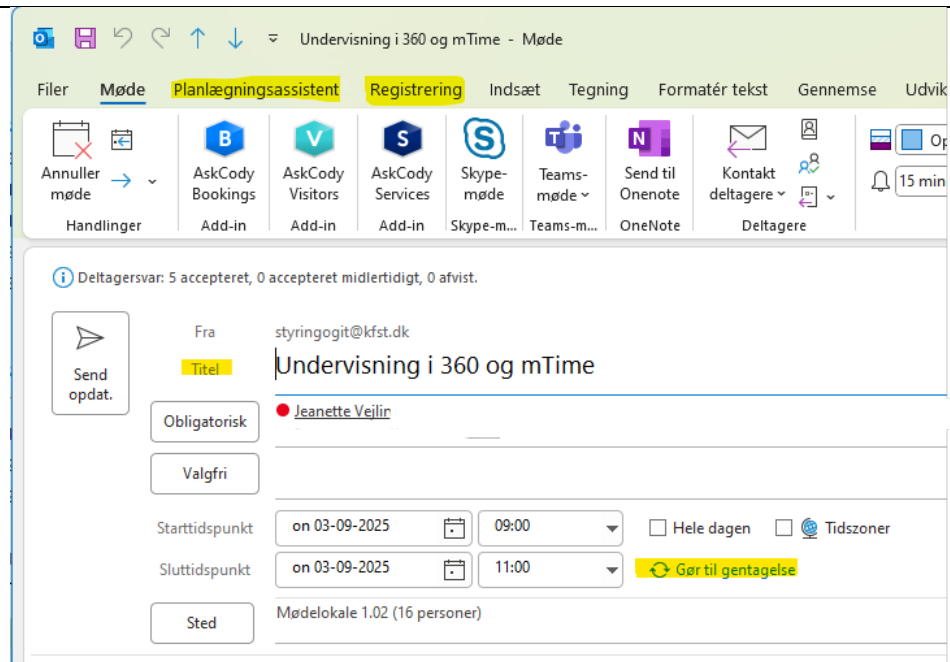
Undervisning i 360 og mTime - Møde

Filer Møde Planlægningsassistent Registrering Indsæt Tegning Formatér tekst Gennemse Udvik

Annuller møde
Handlinger

AskCody Bookings
Add-in

AskCody Visitors
Add-in

AskCody Services
Add-in

Skype-møde
Skype-m...

Teams-møde
Teams-m...

Send til Onenote
OneNote

Kontakt deltagere
Deltagere

Op

15 min

Deltagersvar: 5 accepteret, 0 accepteret midlertidigt, 0 afvist.

Send opdat.

Fra styringogit@kfst.dk

Titel Undervisning i 360 og mTime

Obligatorisk Jeanette Vejlin

Valgfri

Starttidspunkt on 03-09-2025 09:00 Hele dagen Tidszoner

Sluttidspunkt on 03-09-2025 11:00 Gør til gentagelse

Sted Mødelokale 1.02 (16 personer)